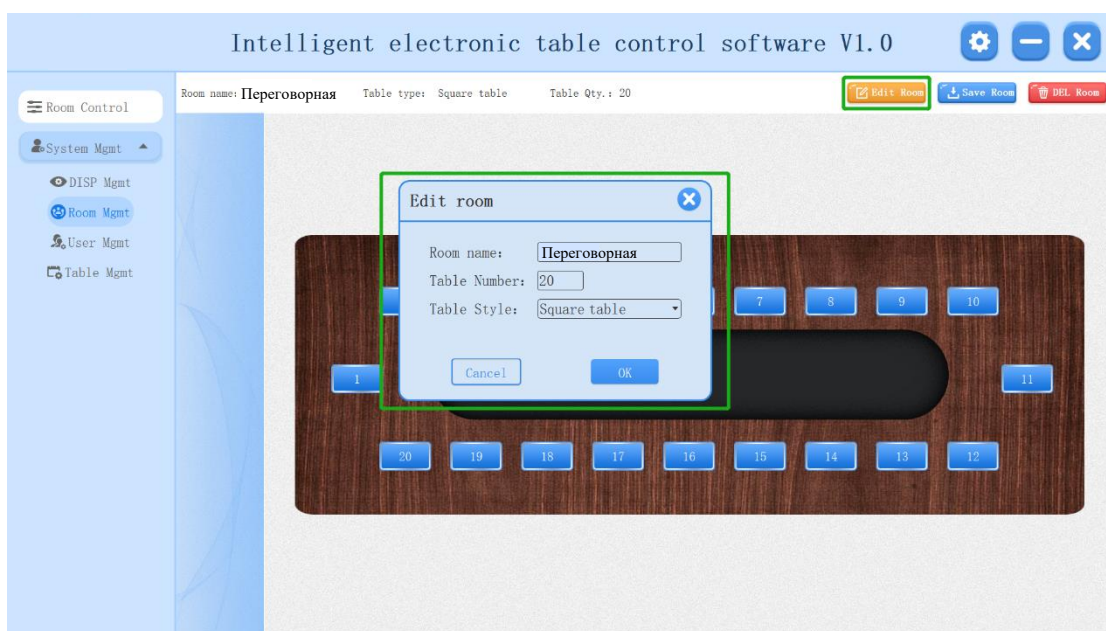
Intelligent electronic table control software V1.0

Room Control

System Mgmt

DISP Mgmt

Room Mgmt

User Mgmt

Table Mgmt

Room name: Переговорная Table type: Square table Table Qty.: 20

Edit Room Save Room DEL Room

Edit room

Room name: Переговорная

Table Number: 20

Table Style: Square table

Cancel OK

7 8 9 10

1 11

20 19 18 17 16 15 14 13 12